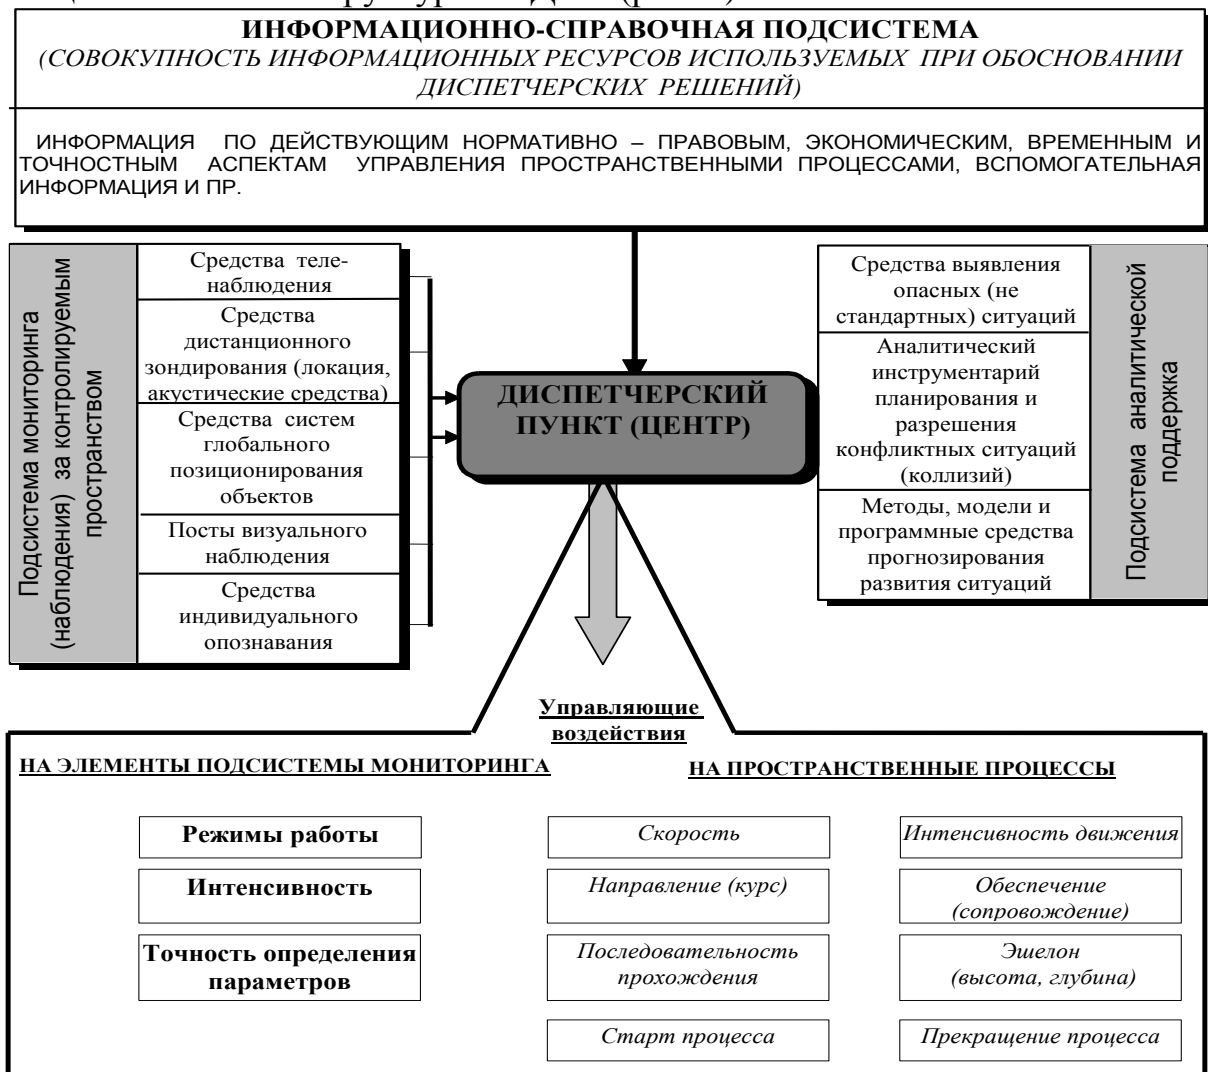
ИНФОРМАЦИОННО-СПРАВОЧНАЯ ПОДСИСТЕМА
(СОВОКУПНОСТЬ ИНФОРМАЦИОННЫХ РЕСУРСОВ ИСПОЛЬЗУЕМЫХ ПРИ ОБОСНОВАНИИ ДИСПЕТЧЕРСКИХ РЕШЕНИЙ)

ИНФОРМАЦИЯ ПО ДЕЙСТВУЮЩИМ НОРМАТИВНО – ПРАВОВЫМ, ЭКОНОМИЧЕСКИМ, ВРЕМЕННЫМ И ТОЧНОСТНЫМ АСПЕКТАМ УПРАВЛЕНИЯ ПРОСТРАНСТВЕННЫМИ ПРОЦЕССАМИ, ВСПОМОГАТЕЛЬНАЯ ИНФОРМАЦИЯ И ПР.

Подсистема мониторинга (наблюдения) за контролируемым пространством

Средства теленаблюдения

Средства дистанционного зондирования (локация, акустические средства)

Средства систем глобального позиционирования объектов

Посты визуального наблюдения

Средства индивидуального опознавания

ДИСПЕТЧЕРСКИЙ ПУНКТ (ЦЕНТР)

Средства выявления опасных (не стандартных) ситуаций

Аналитический инструментарий планирования и разрешения конфликтных ситуаций (коллизий)

Методы, модели и программные средства прогнозирования развития ситуаций

Подсистема аналитической поддержка

Управляющие воздействия

НА ЭЛЕМЕНТЫ ПОДСИСТЕМЫ МОНИТОРИНГА

Режимы работы

Интенсивность

Точность определения параметров

НА ПРОСТРАНСТВЕННЫЕ ПРОЦЕССЫ

Скорость

Интенсивность движения

Направление (курс)

Обеспечение (сопровождение)

Последовательность прохождения

Эшелон (высота, глубина)

Старт процесса

Прекращение процесса